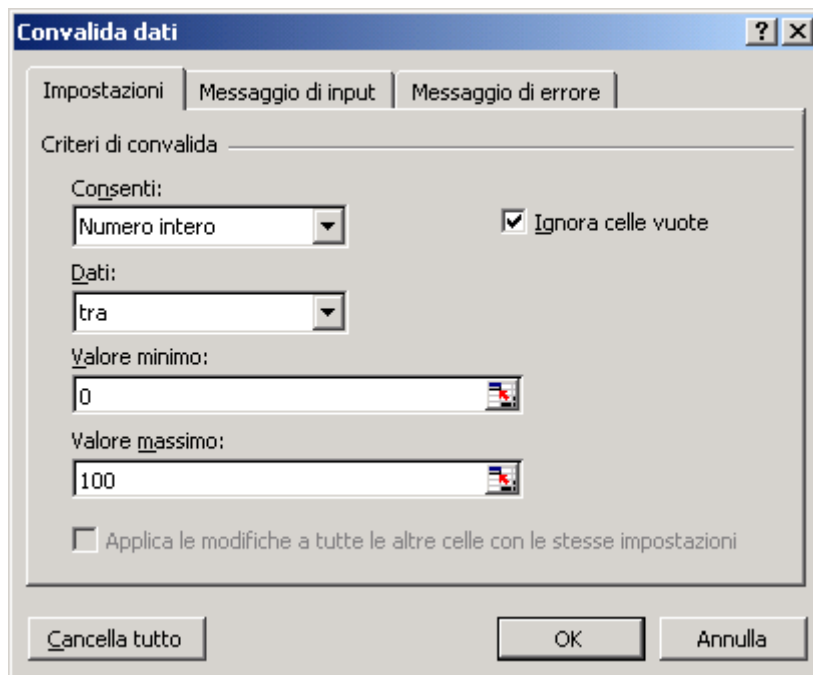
Convalida dati

? X

Impostazioni | Messaggio di input | Messaggio di errore

Criteri di convalida

Consenti:
Numero intero

Ignora celle vuote

Dati:
tra

Valore minimo:
0

Valore massimo:
100

Applica le modifiche a tutte le altre celle con le stesse impostazioni

Cancella tutto

OK

Annulla